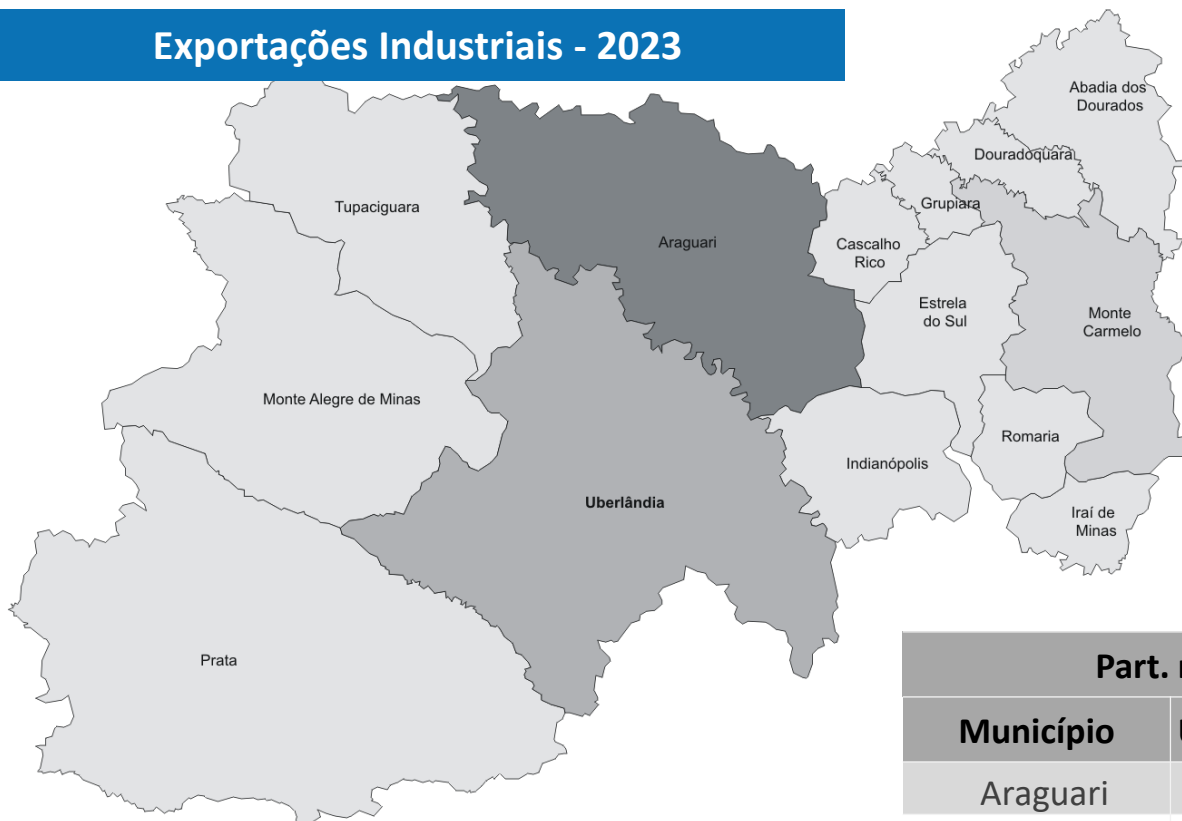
Exportações Industriais - 2023

Abadia dos Dourados

Douradoquara

Grupiara

Tupaciguara

Araguari

Cascalho Rico

Estrela do Sul

Monte Carmelo

Monte Alegre de Minas

Romaria

Indianópolis

Uberlândia

Iraí de Minas

Prata

| Part. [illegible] | |
|---|---|
| Município | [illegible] |
| Araguari | |